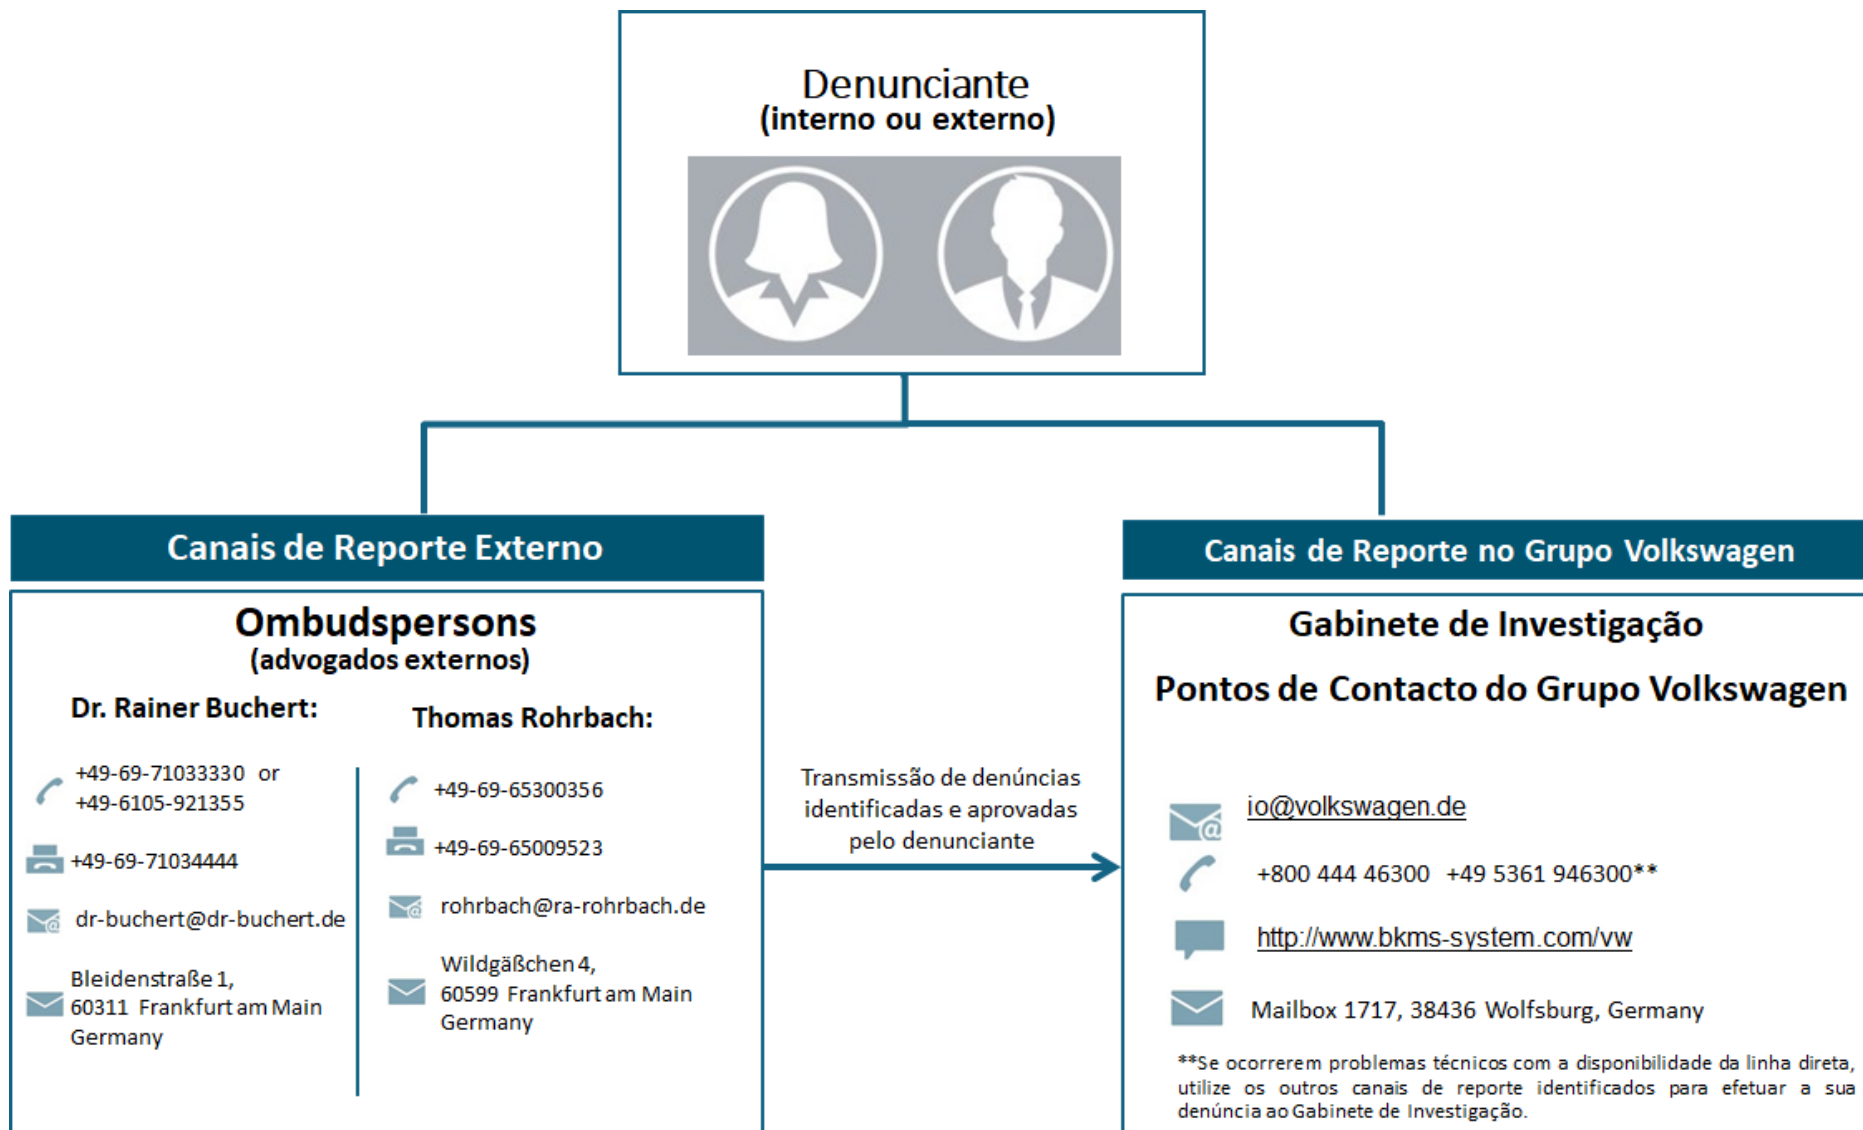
Denunciante
(interno ou externo)

Canais de Reporte Externo

Ombudspersons
(advogados externos)

Dr. Rainer Buchert:

+49-69-71033330 or
+49-6105-921355

+49-69-71034444

dr-buchert@dr-buchert.de

Bleidenstraße 1,
60311 Frankfurt am Main
Germany

Thomas Rohrbach:

+49-69-65300356

+49-69-65009523

rohrbach@ra-rohrbach.de

Wildgäßchen 4,
60599 Frankfurt am Main
Germany

Transmissão de denúncias identificadas e aprovadas pelo denunciante

Canais de Reporte no Grupo Volkswagen

Gabinete de Investigação

Pontos de Contacto do Grupo Volkswagen

io@volkswagen.de

+800 444 46300 +49 5361 946300**

http://www.bkms-system.com/vw

Mailbox 1717, 38436 Wolfsburg, Germany

**Se ocorrerem problemas técnicos com a disponibilidade da linha direta, utilize os outros canais de reporte identificados para efetuar a sua denúncia ao Gabinete de Investigação.